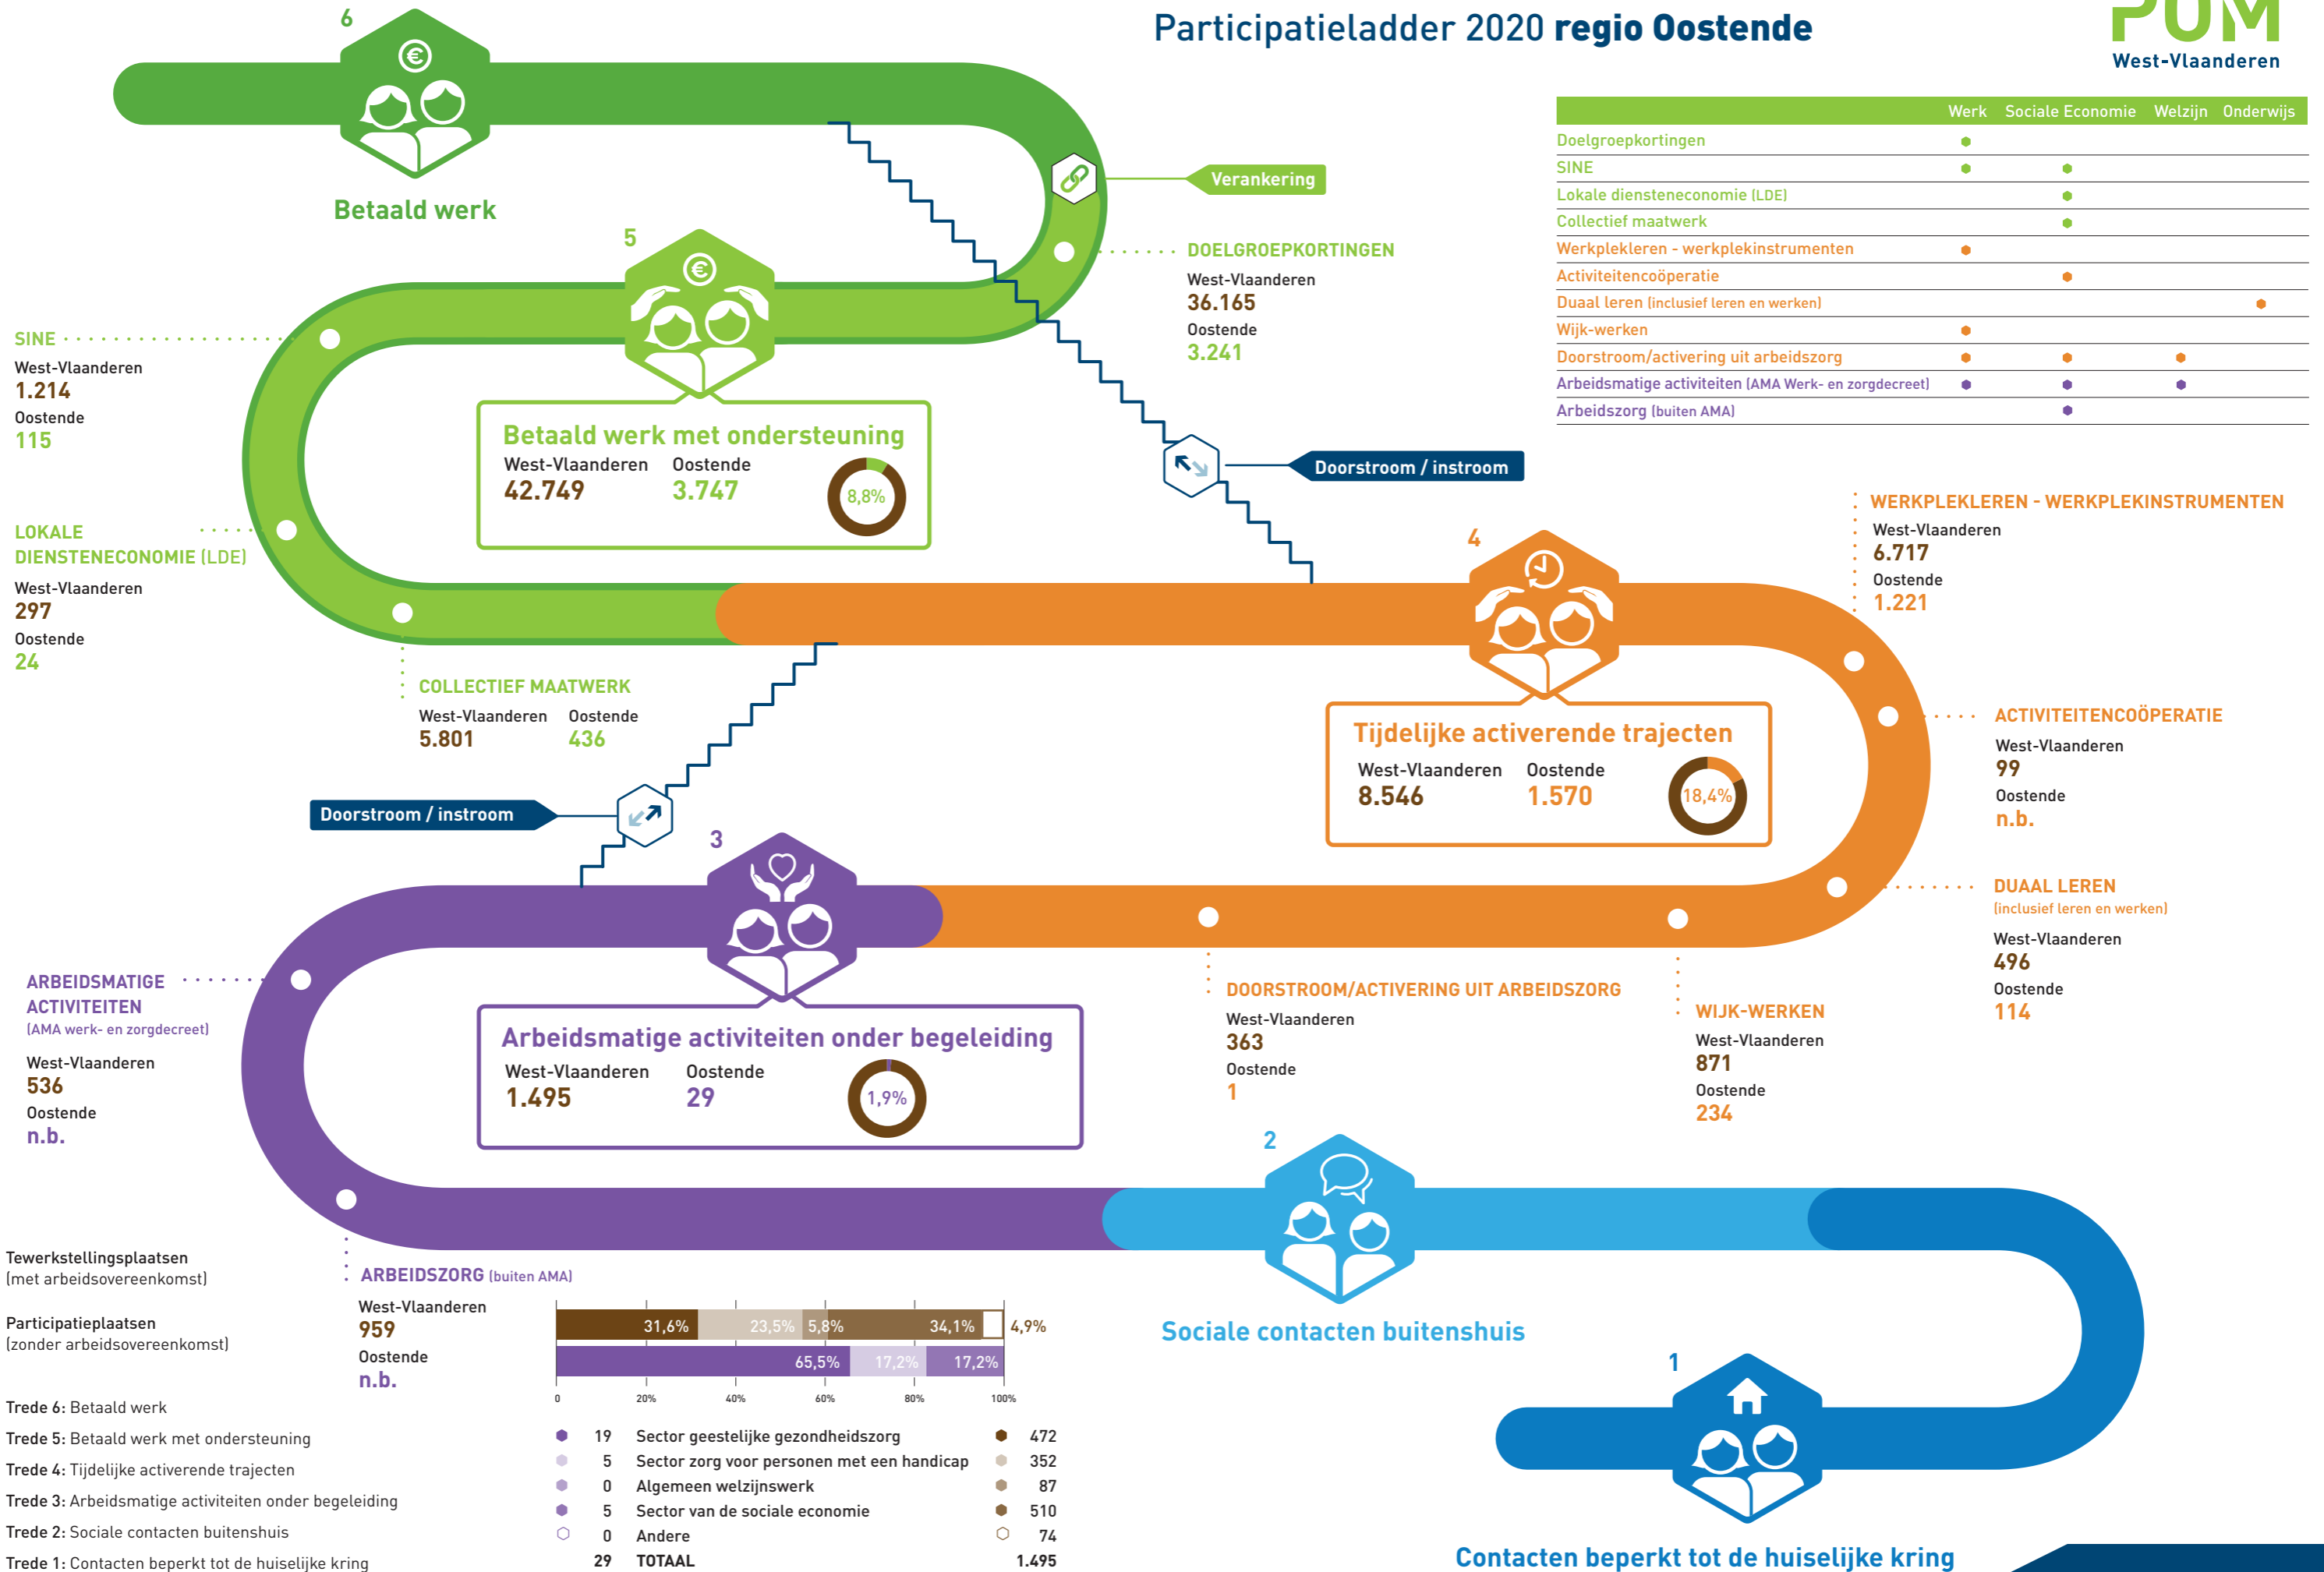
Participatieladder 2020 **regio Oostende**

POM
West-Vlaanderen

| | Werk | Sociale Economie | Welzijn | Onderwijs |
|---|---|---|---|---|
| Doelgroepkortingen | ● | | | |
| SINE | ● | ● | | |
| Lokale diensteneconomie (LDE) | | ● | | |
| Collectief maatwerk | | ● | | |
| Werkplekleren - werkplekinstrumenten | ● | | | |
| Activiteitencoöperatie | | ● | | |
| Duaal leren (inclusief leren en werken) | | | | ● |
| Wijk-werken | ● | | | |
| Doorstroom/activering uit arbeidszorg | ● | ● | ● | |
| Arbeidsmatige activiteiten (AMA Werk- en zorgdecreet) | ● | ● | ● | |
| Arbeidszorg (buiten AMA) | | ● | | |

6
Betaald werk

Verankering

DOELGROEPKORTINGEN
West-Vlaanderen
36.165
Oostende
3.241

5
Betaald werk met ondersteuning
West-Vlaanderen 42.749
Oostende 3.747
8,8%

SINE
West-Vlaanderen
1.214
Oostende
115

LOKALE DIENSTENECONOMIE (LDE)
West-Vlaanderen
297
Oostende
24

COLLECTIEF MAATWERK
West-Vlaanderen 5.801
Oostende 436

Doorstroom / instroom

WERKPLEKLEREN - WERKPLEKINSTRUMENTEN
West-Vlaanderen
6.717
Oostende
1.221

4
Tijdelijke activerende trajecten
West-Vlaanderen 8.546
Oostende 1.570
18,4%

ACTIVITEITENCOÖPERATIE
West-Vlaanderen
99
Oostende
n.b.

Doorstroom / instroom

3
Arbeidsmatige activiteiten onder begeleiding
West-Vlaanderen 1.495
Oostende 29
1,9%

DUAAL LEREN
(inclusief leren en werken)
West-Vlaanderen
496
Oostende
114

ARBEIDSMATIGE ACTIVITEITEN
(AMA werk- en zorgdecreet)
West-Vlaanderen
536
Oostende
n.b.

DOORSTROOM/ACTIVERING UIT ARBEIDSZORG
West-Vlaanderen
363
Oostende
1

WIJK-WERKEN
West-Vlaanderen
871
Oostende
234

2
Sociale contacten buitenshuis

Tewerkstellingsplaatsen
(met arbeidsovereenkomst)

Participatieplaatsen
(zonder arbeidsovereenkomst)

ARBEIDSZORG (buiten AMA)
West-Vlaanderen
959
Oostende
n.b.

31,6% 23,5% 5,8% 34,1% 4,9%
65,5% 17,2% 17,2%
0 20% 40% 60% 80% 100%

| | | | |
|---|---|---|---|
| 19 | Sector geestelijke gezondheidszorg | 472 |
| 5 | Sector zorg voor personen met een handicap | 352 |
| 0 | Algemeen welzijnswerk | 87 |
| 5 | Sector van de sociale economie | 510 |
| 0 | Andere | 74 |
| 29 | TOTAAL | 1.495 |

Trede 6: Betaald werk
Trede 5: Betaald werk met ondersteuning
Trede 4: Tijdelijke activerende trajecten
Trede 3: Arbeidsmatige activiteiten onder begeleiding
Trede 2: Sociale contacten buitenshuis
Trede 1: Contacten beperkt tot de huiselijke kring

1
Contacten beperkt tot de huiselijke kring